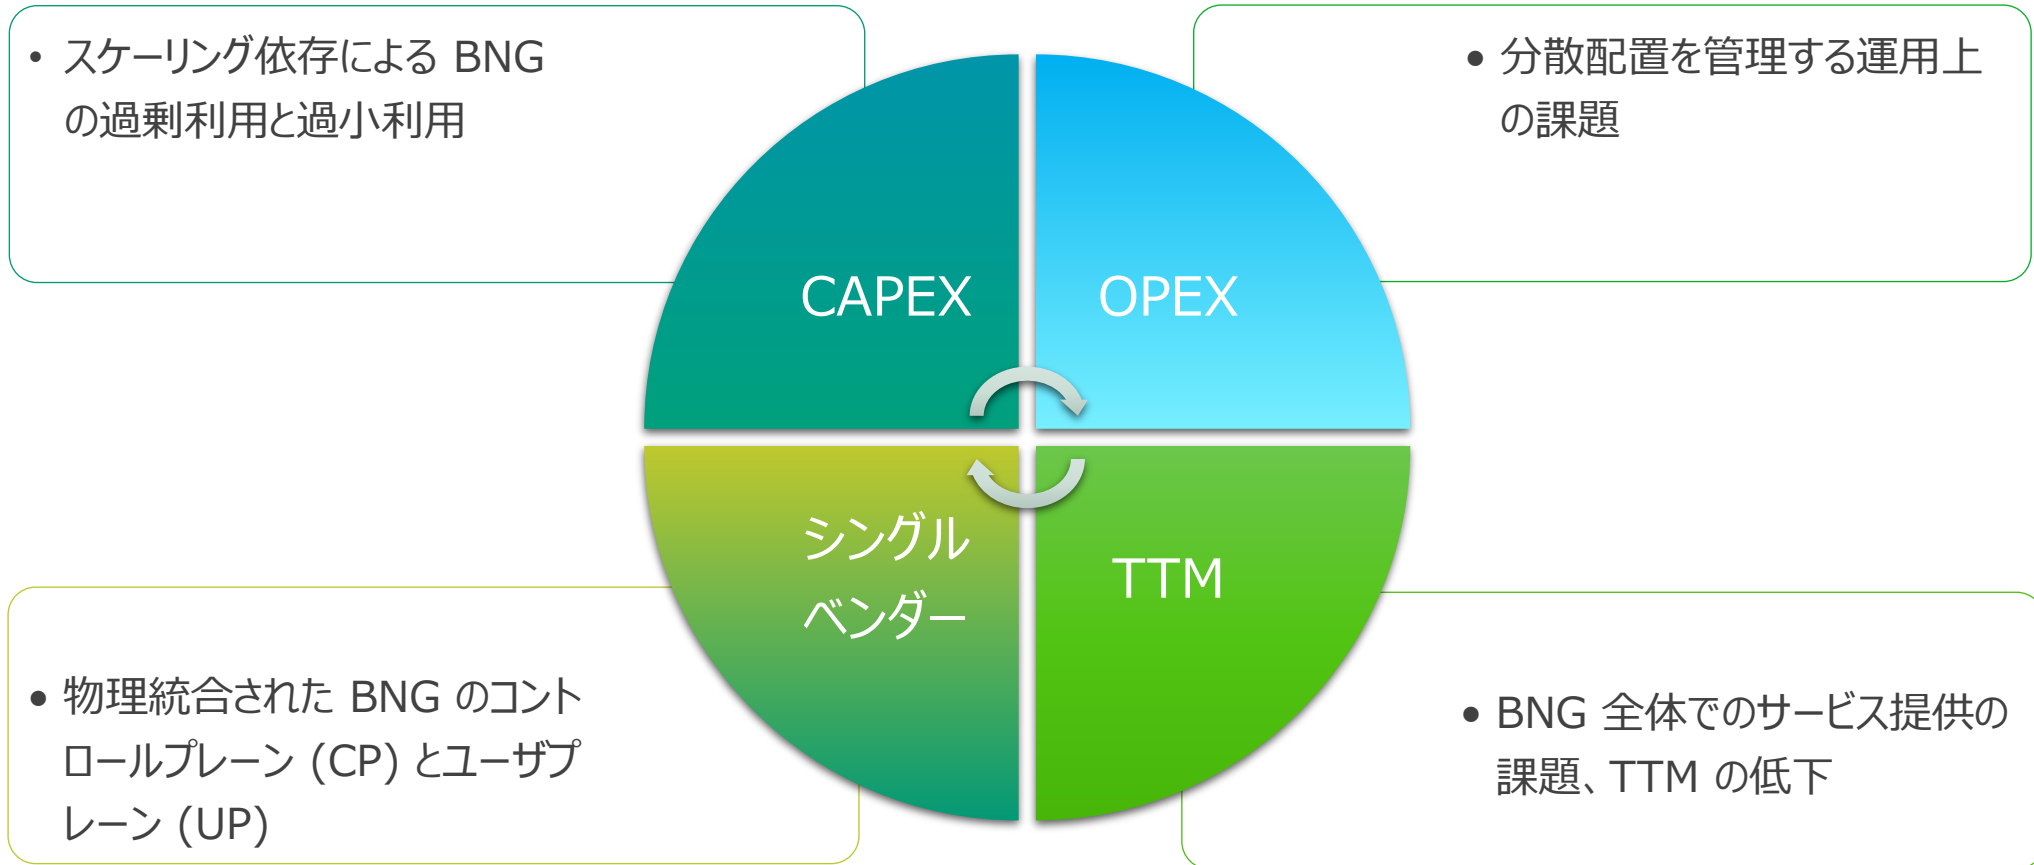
• スケーリング依存による BNG の過剰利用と過小利用

• 分散配置を管理する運用上の課題

CAPEX

OPEX

シングルベンダー

TTM

• 物理統合された BNG のコントロールプレーン (CP) とユーザプレーン (UP)

• BNG 全体でのサービス提供の課題、TTM の低下